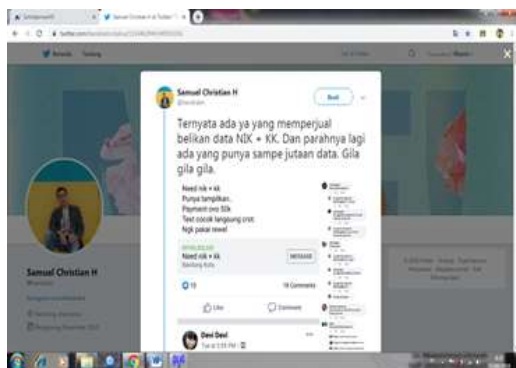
Samuel Christian H

Ikuti

Ternyata ada ya yang memperjual belikan data NIK + KK. Dan parahnya lagi ada yang punya sampe jutaan data. Gila gila gila.

Need nik + kk
Punya tampilkan..
Payment ovo 50k
Test cocok langsung cret
Ngk pakai rewel

Need nik + kk

MESSAGE

19 Comments

Like

Comment

Samuel Christian H

Devi Devi